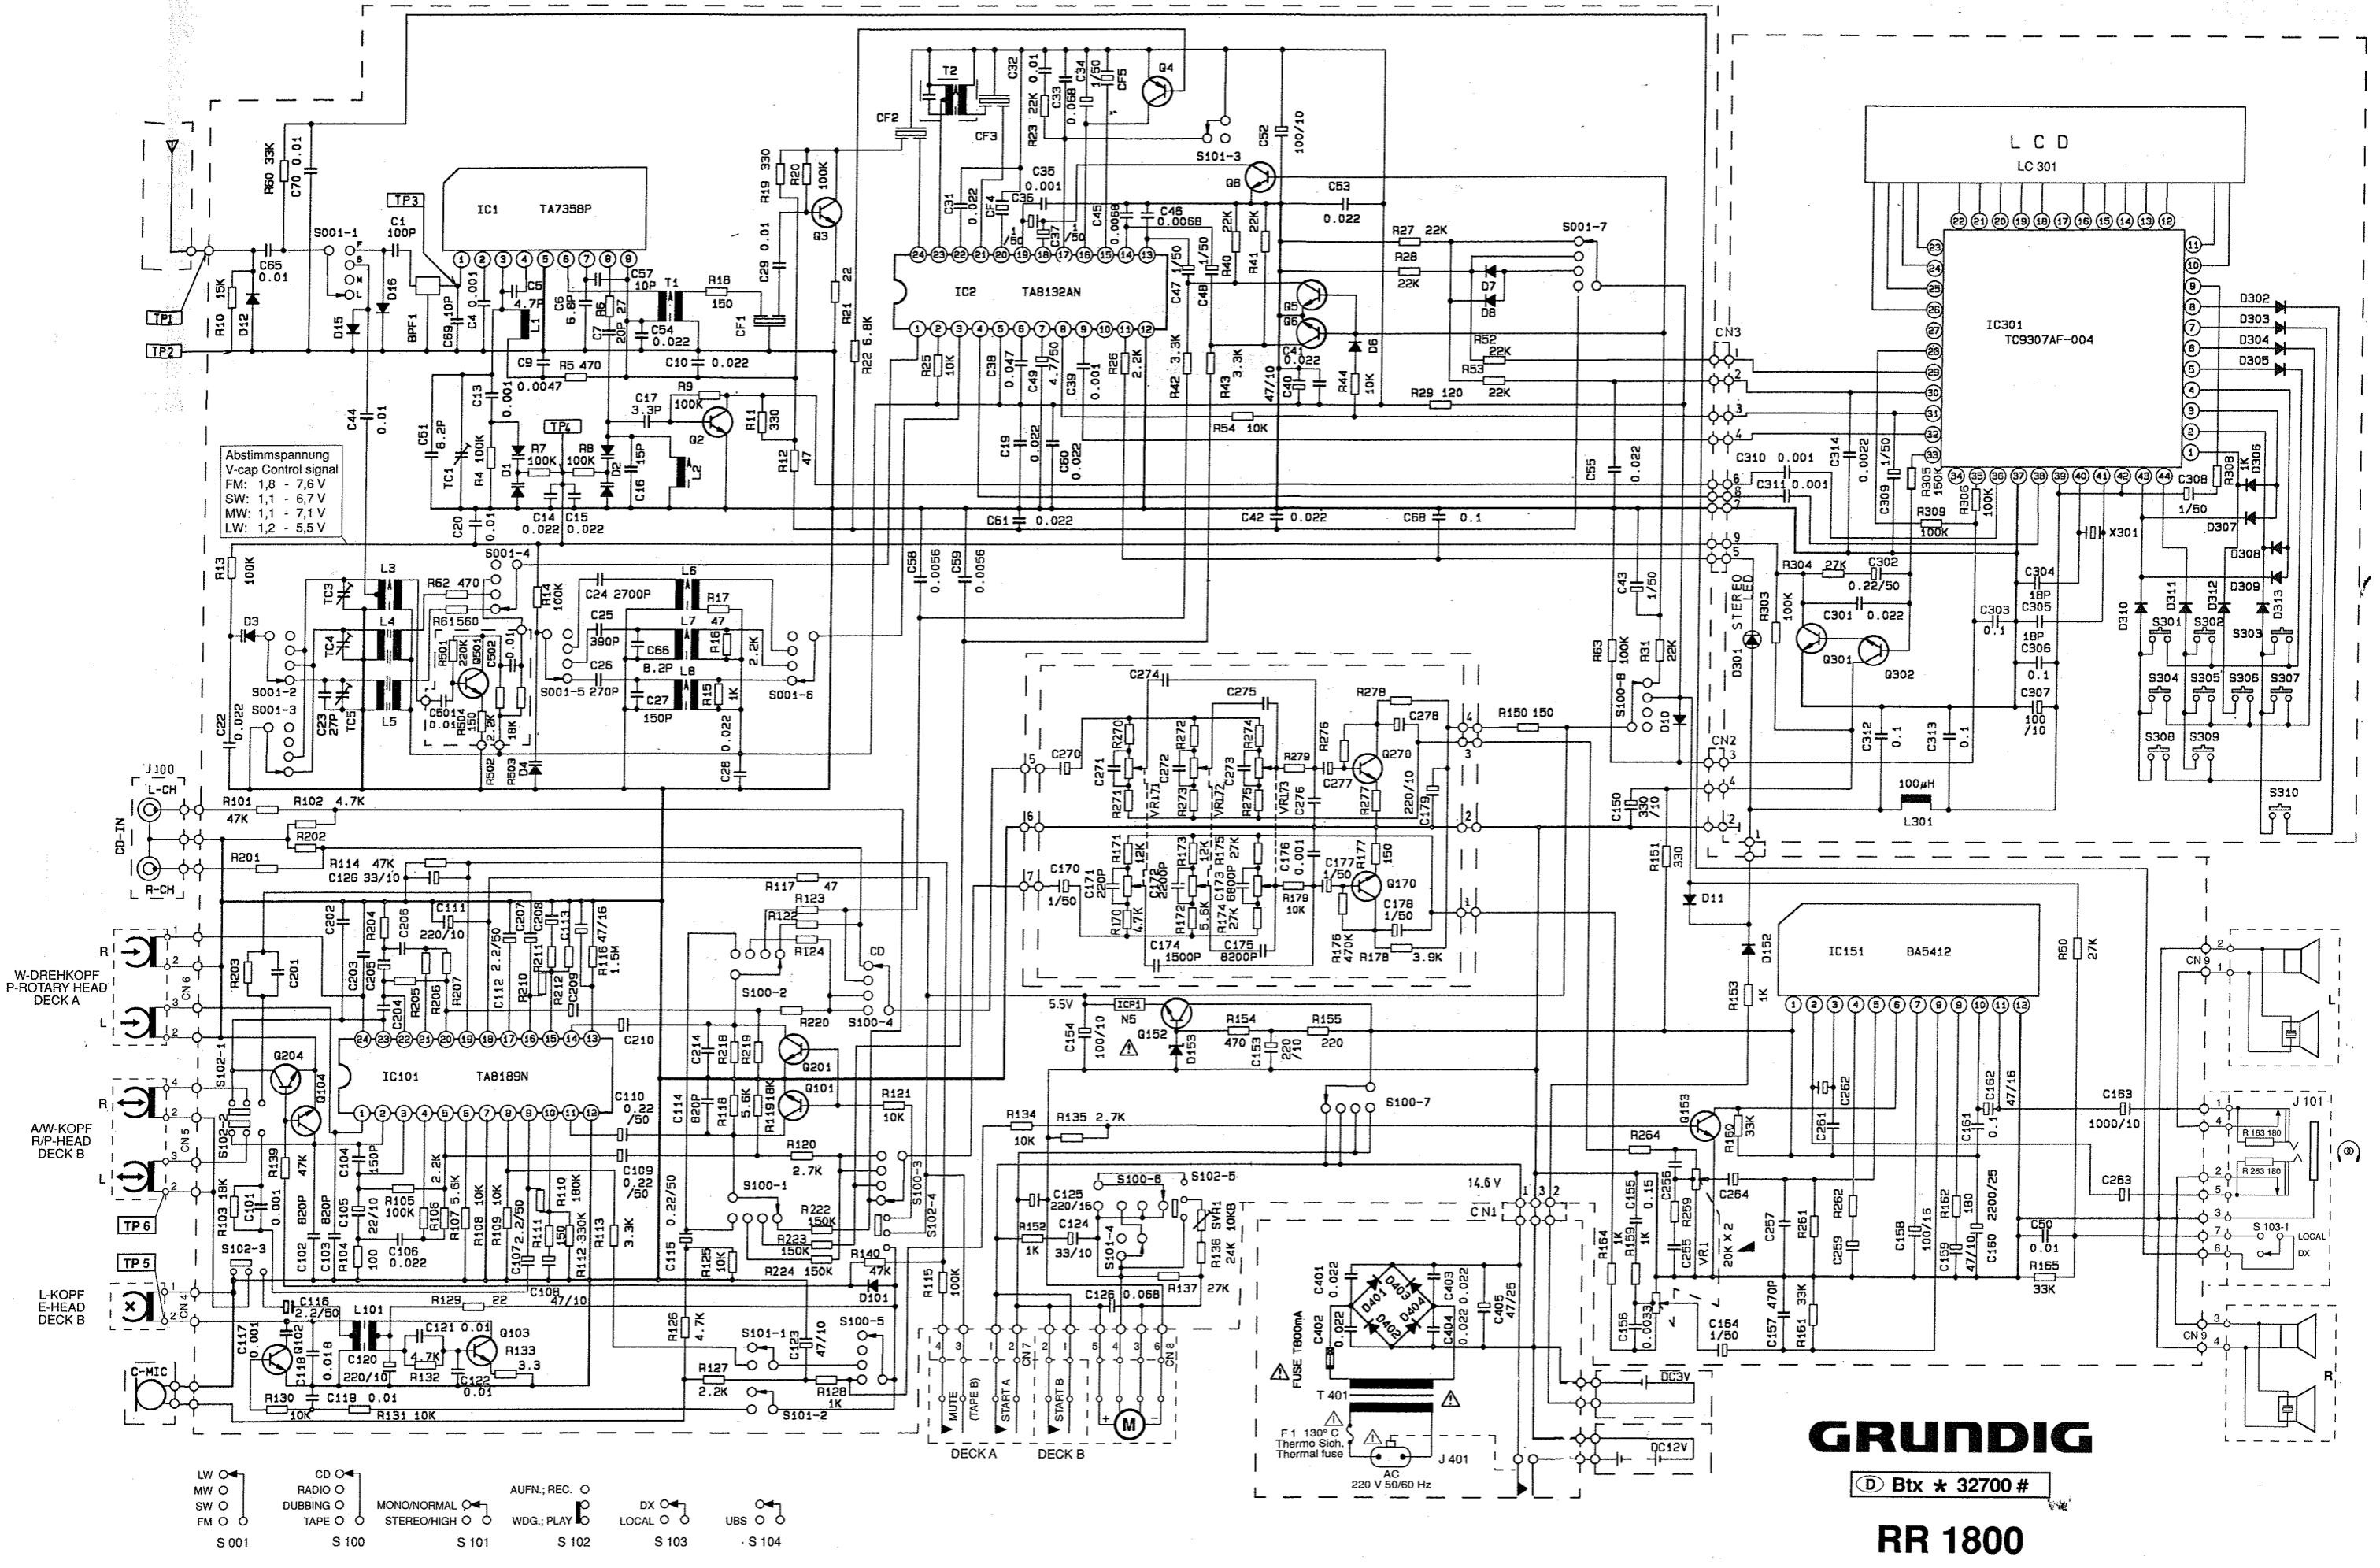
LCD
LC 301
IC301
TC9307AF-004
IC1 TA7358P
IC2 TA8132AN
IC101 TA8189N
IC151 BA5412

Abstimmspannung
V-cap Control signal
FM: 1,8 - 7,6 V
SW: 1,1 - 6,7 V
MW: 1,1 - 7,1 V
LW: 1,2 - 5,5 V

TP1
TP2
TP3
TP4
TP5
TP6

J100
L-CH
CD-IN
R-CH

W-DREHKOPF
P-ROTARY HEAD
DECK A

A/W-KOPF
R/P-HEAD
DECK B

L-KOPF
E-HEAD
DECK B

C-MIC

CN1 CN2 CN3 CN4 CN5 CN6 CN7 CN8 CN9

STEREO LED
100µH
L301

5.5V
14.6 V

FUSE T800mA
T 401
F1 130° C
Thermo Sich.
Thermal fuse
J 401
AC
220 V 50/60 Hz

DC3V
DC12V

MUTE (TAPE B)
START A
START B
DECK A
DECK B

J 101
S 103-1
LOCAL
DX

LW
MW
SW
FM
S 001

CD
RADIO
DUBBING
TAPE
S 100

MONO/NORMAL
STEREO/HIGH
S 101

AUFN.; REC.
WDG.; PLAY
S 102

DX
LOCAL
S 103

UBS
S 104

GRUNDIG
D Btx ★ 32700 #
RR 1800